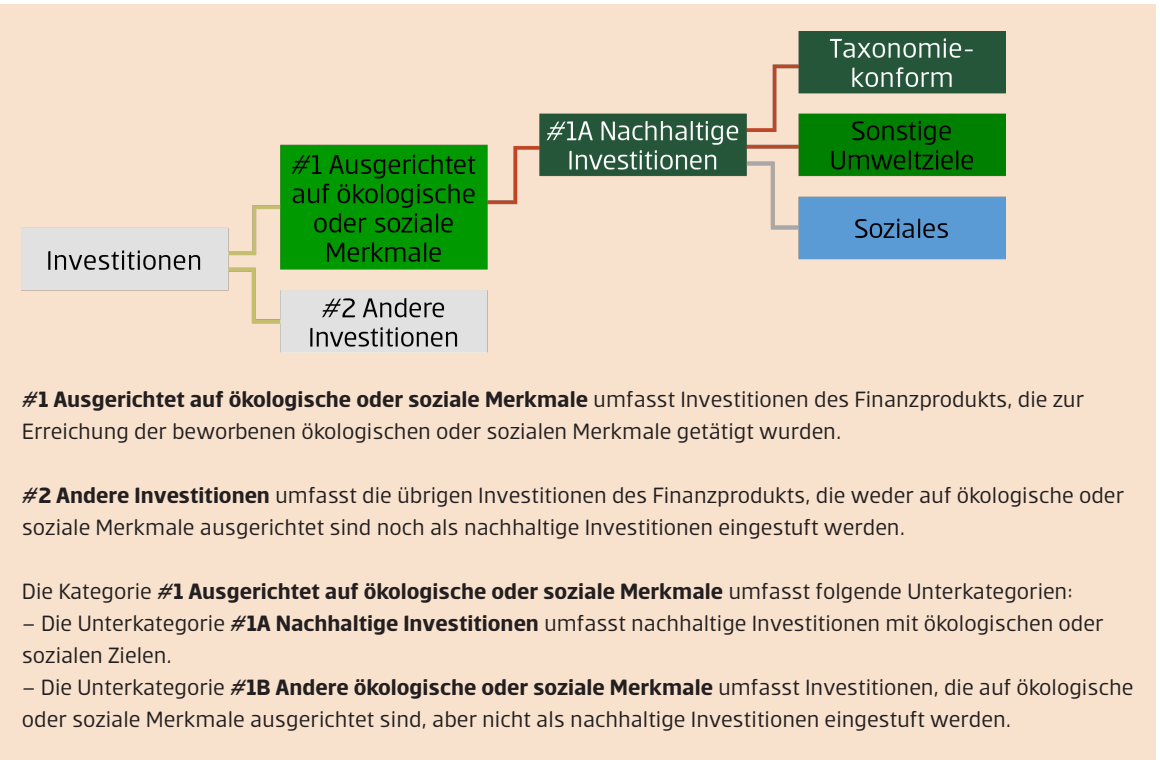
Investitionen

#1 Ausgerichtet auf ökologische oder soziale Merkmale

#2 Andere Investitionen

#1A Nachhaltige Investitionen

Taxonomiekonform

Sonstige Umweltziele

Soziales

**#1 Ausgerichtet auf ökologische oder soziale Merkmale** umfasst Investitionen des Finanzprodukts, die zur Erreichung der beworbenen ökologischen oder sozialen Merkmale getätigt wurden.

**#2 Andere Investitionen** umfasst die übrigen Investitionen des Finanzprodukts, die weder auf ökologische oder soziale Merkmale ausgerichtet sind noch als nachhaltige Investitionen eingestuft werden.

Die Kategorie **#1 Ausgerichtet auf ökologische oder soziale Merkmale** umfasst folgende Unterkategorien:
– Die Unterkategorie **#1A Nachhaltige Investitionen** umfasst nachhaltige Investitionen mit ökologischen oder sozialen Zielen.
– Die Unterkategorie **#1B Andere ökologische oder soziale Merkmale** umfasst Investitionen, die auf ökologische oder soziale Merkmale ausgerichtet sind, aber nicht als nachhaltige Investitionen eingestuft werden.